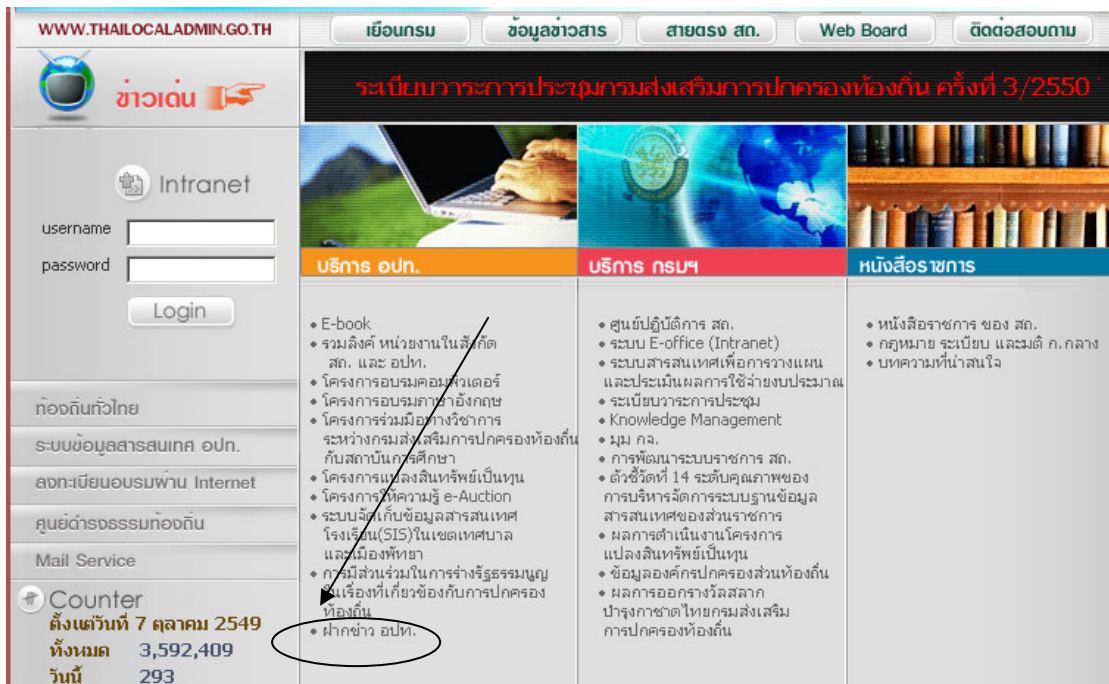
WWW.THAILOCALADMIN.GO.TH

เยือนกรม | ข้อมูลข่าวสาร | สายตรง สถ. | Web Board | ติดต่อสอบถาม

ข่าวเด่น

ระเบียบวาระการประชุมกรมส่งเสริมการปกครองท้องถิ่น ครั้งที่ 3/2550

Intranet

username

password

Login

ท้องถิ่นทั่วไทย

ระบบข้อมูลสารสนเทศ อปท.

ลงทะเบียนอบรมผ่าน Internet

ศูนย์ดำรงธรรมท้องถิ่น

Mail Service

Counter

ตั้งแต่วันที่ 7 ตุลาคม 2549

ทั้งหมด 3,592,409

วันนี้ 293

บริการ อปท.

• E-book
• รวมลิงค์ หน่วยงานในสังกัด สถ. และ อปท.
• โครงการอบรมคอมพิวเตอร์
• โครงการอบรมภาษาอังกฤษ
• โครงการร่วมมือทางวิชาการระหว่างกรมส่งเสริมการปกครองท้องถิ่นกับสถาบันการศึกษา
• โครงการแปลงสินทรัพย์เป็นทุน
• โครงการให้ความรู้ e-Auction
• ระบบจัดเก็บข้อมูลสารสนเทศโรงเรียน(SIS)ในเขตเทศบาลและเมืองพัทยา
• การมีส่วนร่วมในการร่างรัฐธรรมนูญในเรื่องที่เกี่ยวข้องกับการปกครองท้องถิ่น
• ฝากข่าว อปท.

บริการ กรมฯ

• ศูนย์ปฏิบัติการ สถ.
• ระบบ E-office (Intranet)
• ระบบสารสนเทศเพื่อการวางแผนและประเมินผลการใช้จ่ายงบประมาณ
• ระเบียบวาระการประชุม
• Knowledge Management
• มุม กจ.
• การพัฒนาระบบราชการ สถ.
• ตัวชี้วัดที่ 14 ระดับคุณภาพของการบริหารจัดการระบบฐานข้อมูลสารสนเทศของส่วนราชการ
• ผลการดำเนินงานโครงการแปลงสินทรัพย์เป็นทุน
• ข้อมูลองค์กรปกครองส่วนท้องถิ่น
• ผลการออกรางวัลสลากบำรุงกาชาดไทยกรมส่งเสริมการปกครองท้องถิ่น

หนังสือราชการ

• หนังสือราชการ ของ สถ.
• กฎหมาย ระเบียบ และมติ ก.กลาง
• บทความที่น่าสนใจ